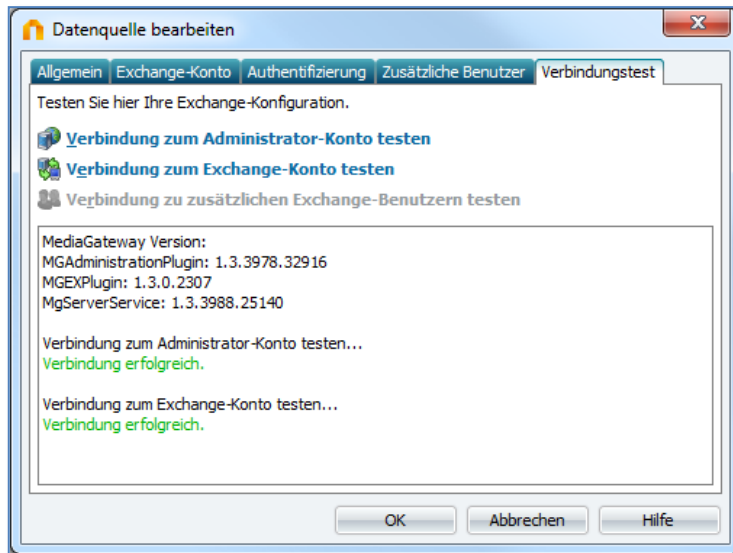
Datenquelle bearbeiten

Allgemein | Exchange-Konto | Authentifizierung | Zusätzliche Benutzer | Verbindungstest

Testen Sie hier Ihre Exchange-Konfiguration.

Verbindung zum Administrator-Konto testen

Verbindung zum Exchange-Konto testen

Verbindung zu zusätzlichen Exchange-Benutzern testen

MediaGateway Version:
MGAdministrationPlugin: 1.3.3978.32916
MGEXPlugin: 1.3.0.2307
MgServerService: 1.3.3988.25140

Verbindung zum Administrator-Konto testen...
Verbindung erfolgreich.

Verbindung zum Exchange-Konto testen...
Verbindung erfolgreich.

OK | Abbrechen | Hilfe